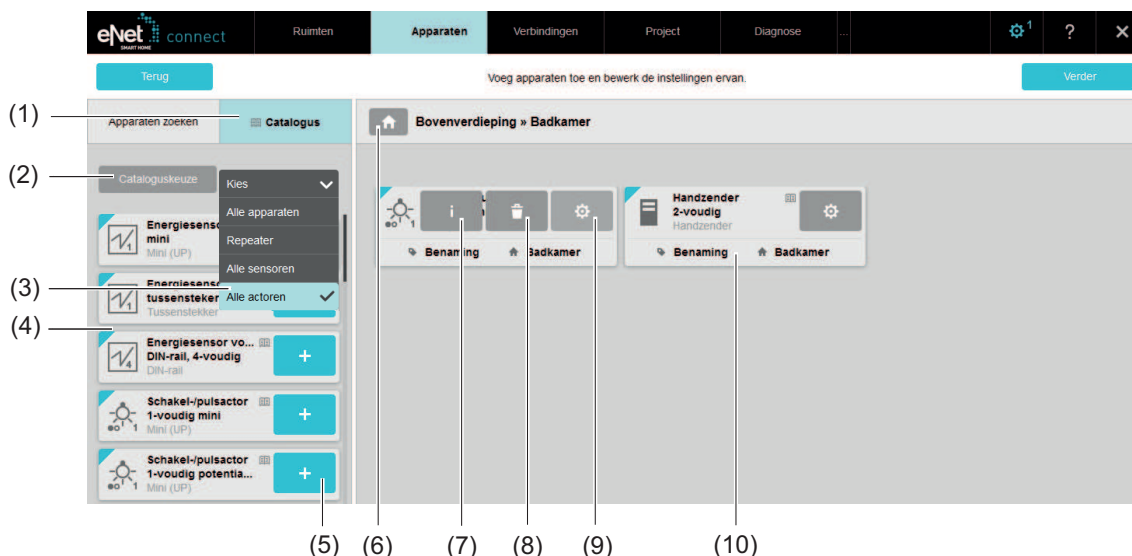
eNet SMART HOME connect

Ruimten
Apparaten
Verbindingen
Project
Diagnose
...
1
?
✕

Terug
Voeg apparaten toe en bewerk de instellingen ervan.
Verder

(1)
Apparaten zoeken
Catalogus

Bovenverdieping » Badkamer

(2)
Cataloguskeuze
Kies
Alle apparaten
Repeater
Alle sensoren
Alle actoren

Energiesensor mini
Mini (UP)

(3)
Energiesensor tussenstekker
Tussenstekker

(4)
Energiesensor vo... DIN-rail, 4-voudig
DIN-rail

Schakel-/pulsactor 1-voudig mini
Mini (UP)

Schakel-/pulsactor 1-voudig potentia...
Mini (UP)

1
i
Benaming
Badkamer

Handzender 2-voudig
Handzender
Benaming
Badkamer

(5) (6) (7) (8) (9) (10)